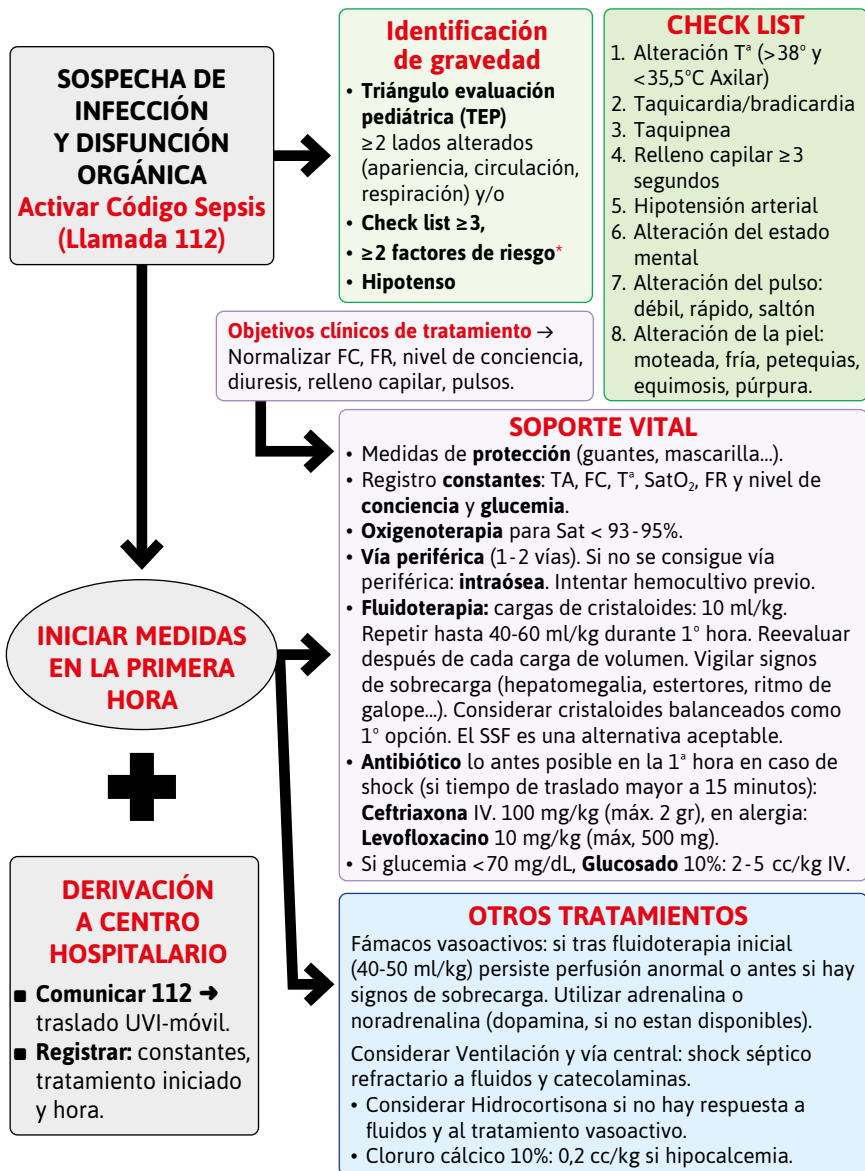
SOSPECHA DE INFECCIÓN Y DISFUNCIÓN ORGÁNICA
Activar Código Sepsis (Llamada 112)

Identificación de gravedad
• Triángulo evaluación pediátrica (TEP) ≥2 lados alterados (apariencia, circulación, respiración) y/o
• Check list ≥3,
• ≥2 factores de riesgo*
• Hipotenso

CHECK LIST
1. Alteración Tª (>38° y <35,5°C Axilar)
2. Taquicardia/bradicardia
3. Taquipnea
4. Relleno capilar ≥3 segundos
5. Hipotensión arterial
6. Alteración del estado mental
7. Alteración del pulso: débil, rápido, saltón
8. Alteración de la piel: moteada, fría, petequias, equimosis, púrpura.

Objetivos clínicos de tratamiento → Normalizar FC, FR, nivel de conciencia, diuresis, relleno capilar, pulsos.

SOPORTE VITAL
• Medidas de protección (guantes, mascarilla...).
• Registro constantes: TA, FC, Tª, SatO$_2$, FR y nivel de conciencia y glucemia.
• Oxigenoterapia para Sat < 93-95%.
• Vía periférica (1-2 vías). Si no se consigue vía periférica: intraósea. Intentar hemocultivo previo.
• Fluidoterapia: cargas de cristaloides: 10 ml/kg. Repetir hasta 40-60 ml/kg durante 1° hora. Reevaluar después de cada carga de volumen. Vigilar signos de sobrecarga (hepatomegalia, estertores, ritmo de galope...). Considerar cristaloides balanceados como 1° opción. El SSF es una alternativa aceptable.
• Antibiótico lo antes posible en la 1ª hora en caso de shock (si tiempo de traslado mayor a 15 minutos): Ceftriaxona IV. 100 mg/kg (máx. 2 gr), en alergia: Levofloxacino 10 mg/kg (máx, 500 mg).
• Si glucemia <70 mg/dL, Glucosado 10%: 2-5 cc/kg IV.

INICIAR MEDIDAS EN LA PRIMERA HORA

DERIVACIÓN A CENTRO HOSPITALARIO
■ Comunicar 112 ➜ traslado UVI-móvil.
■ Registrar: constantes, tratamiento iniciado y hora.

OTROS TRATAMIENTOS
Fámacos vasoactivos: si tras fluidoterapia inicial (40-50 ml/kg) persiste perfusión anormal o antes si hay signos de sobrecarga. Utilizar adrenalina o noradrenalina (dopamina, si no estan disponibles).

Considerar Ventilación y vía central: shock séptico refractario a fluidos y catecolaminas.
• Considerar Hidrocortisona si no hay respuesta a fluidos y al tratamiento vasoactivo.
• Cloruro cálcico 10%: 0,2 cc/kg si hipocalcemia.